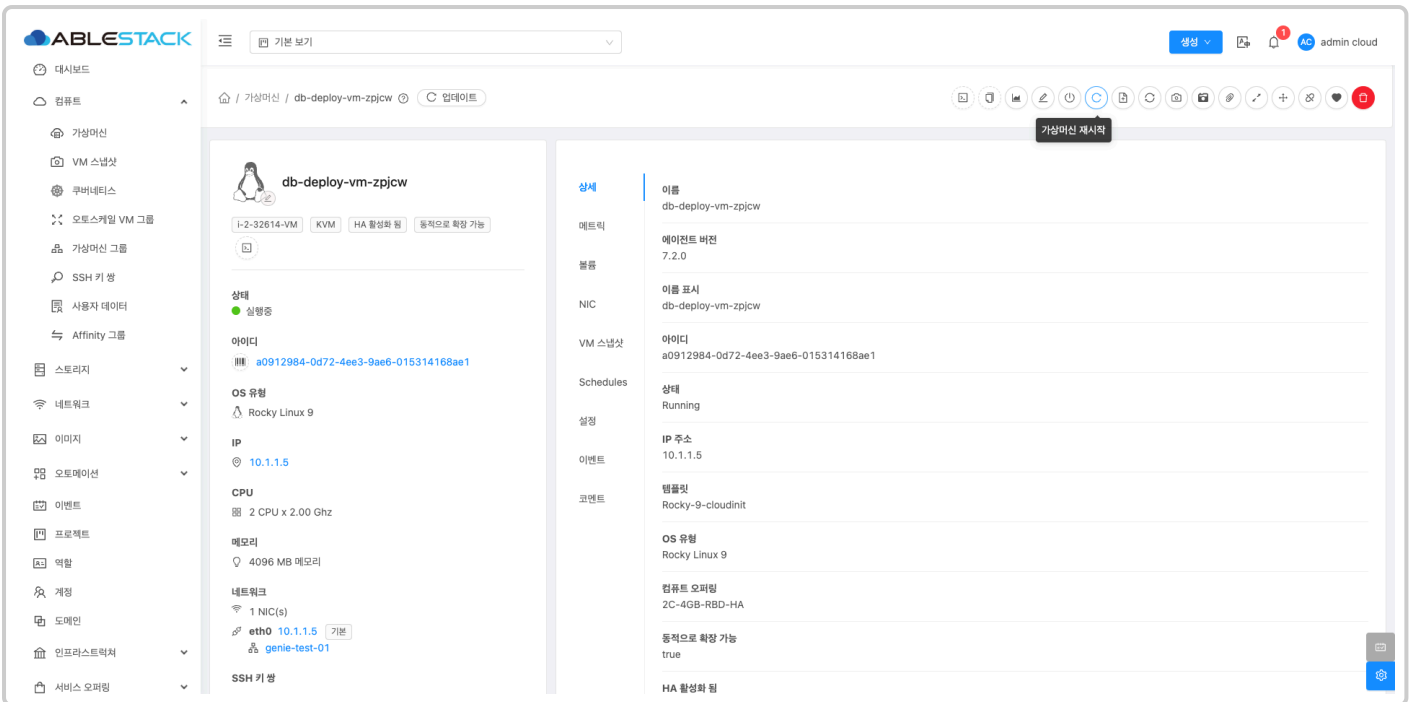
ABLESTACK

기본 보기

생성

1

AC admin cloud

대시보드
컴퓨트
가상머신
VM 스냅샷
쿠버네티스
오토스케일 VM 그룹
가상머신 그룹
SSH 키 쌍
사용자 데이터
Affinity 그룹
스토리지
네트워크
이미지
오토메이션
이벤트
프로젝트
역할
계정
도메인
인프라스트럭처
서비스 오퍼링

/ 가상머신 / db-deploy-vm-zpjcw

업데이트

가상머신 재시작

db-deploy-vm-zpjcw

i-2-32614-VM KVM HA 활성화 됨 동적으로 확장 가능

상태
실행중

아이디
a0912984-0d72-4ee3-9ae6-015314168ae1

OS 유형
Rocky Linux 9

IP
10.1.1.5

CPU
2 CPU x 2.00 Ghz

메모리
4096 MB 메모리

네트워크
1 NIC(s)
eth0 10.1.1.5 기본
genie-test-01

SSH 키 쌍

상세
메트릭
볼륨
NIC
VM 스냅샷
Schedules
설정
이벤트
코멘트

이름
db-deploy-vm-zpjcw

에이전트 버전
7.2.0

이름 표시
db-deploy-vm-zpjcw

아이디
a0912984-0d72-4ee3-9ae6-015314168ae1

상태
Running

IP 주소
10.1.1.5

템플릿
Rocky-9-cloudinit

OS 유형
Rocky Linux 9

컴퓨트 오퍼링
2C-4GB-RBD-HA

동적으로 확장 가능
true

HA 활성화 됨